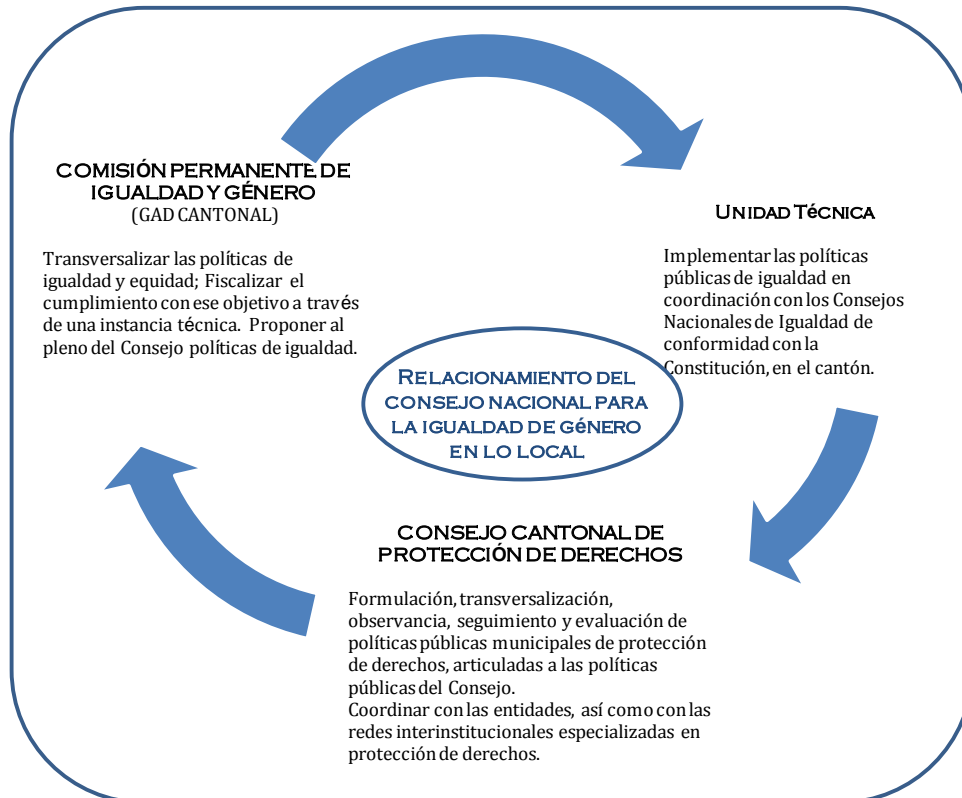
COMISIÓN PERMANENTE DE IGUALDAD Y GÉNERO
(GAD CANTONAL)

Transversalizar las políticas de igualdad y equidad; Fiscalizar el cumplimiento con ese objetivo a través de una instancia técnica. Proponer al pleno del Consejo políticas de igualdad.

Unidad Técnica

Implementar las políticas públicas de igualdad en coordinación con los Consejos Nacionales de Igualdad de conformidad con la Constitución, en el cantón.

Relacionamiento del consejo nacional para la igualdad de género en lo local

CONSEJO CANTONAL DE PROTECCIÓN DE DERECHOS

Formulación, transversalización, observancia, seguimiento y evaluación de políticas públicas municipales de protección de derechos, articuladas a las políticas públicas del Consejo.
Coordinar con las entidades, así como con las redes interinstitucionales especializadas en protección de derechos.